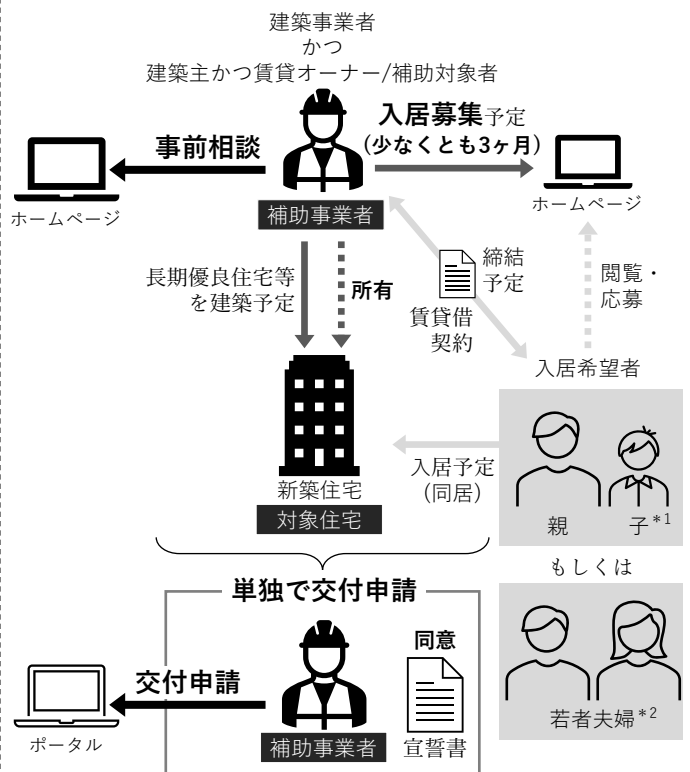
建築事業者
かつ
建築主かつ賃貸オーナー/補助対象者

事前相談

ホームページ

補助事業者

入居募集予定
(少なくとも3ヶ月)

ホームページ

長期優良住宅等を建築予定

所有

締結予定

賃貸借契約

閲覧・応募

入居希望者

新築住宅

対象住宅

入居予定
(同居)

親

子$^{*1}$

もしくは

若者夫婦$^{*2}$

単独で交付申請

交付申請

ポータル

補助事業者

同意

宣誓書